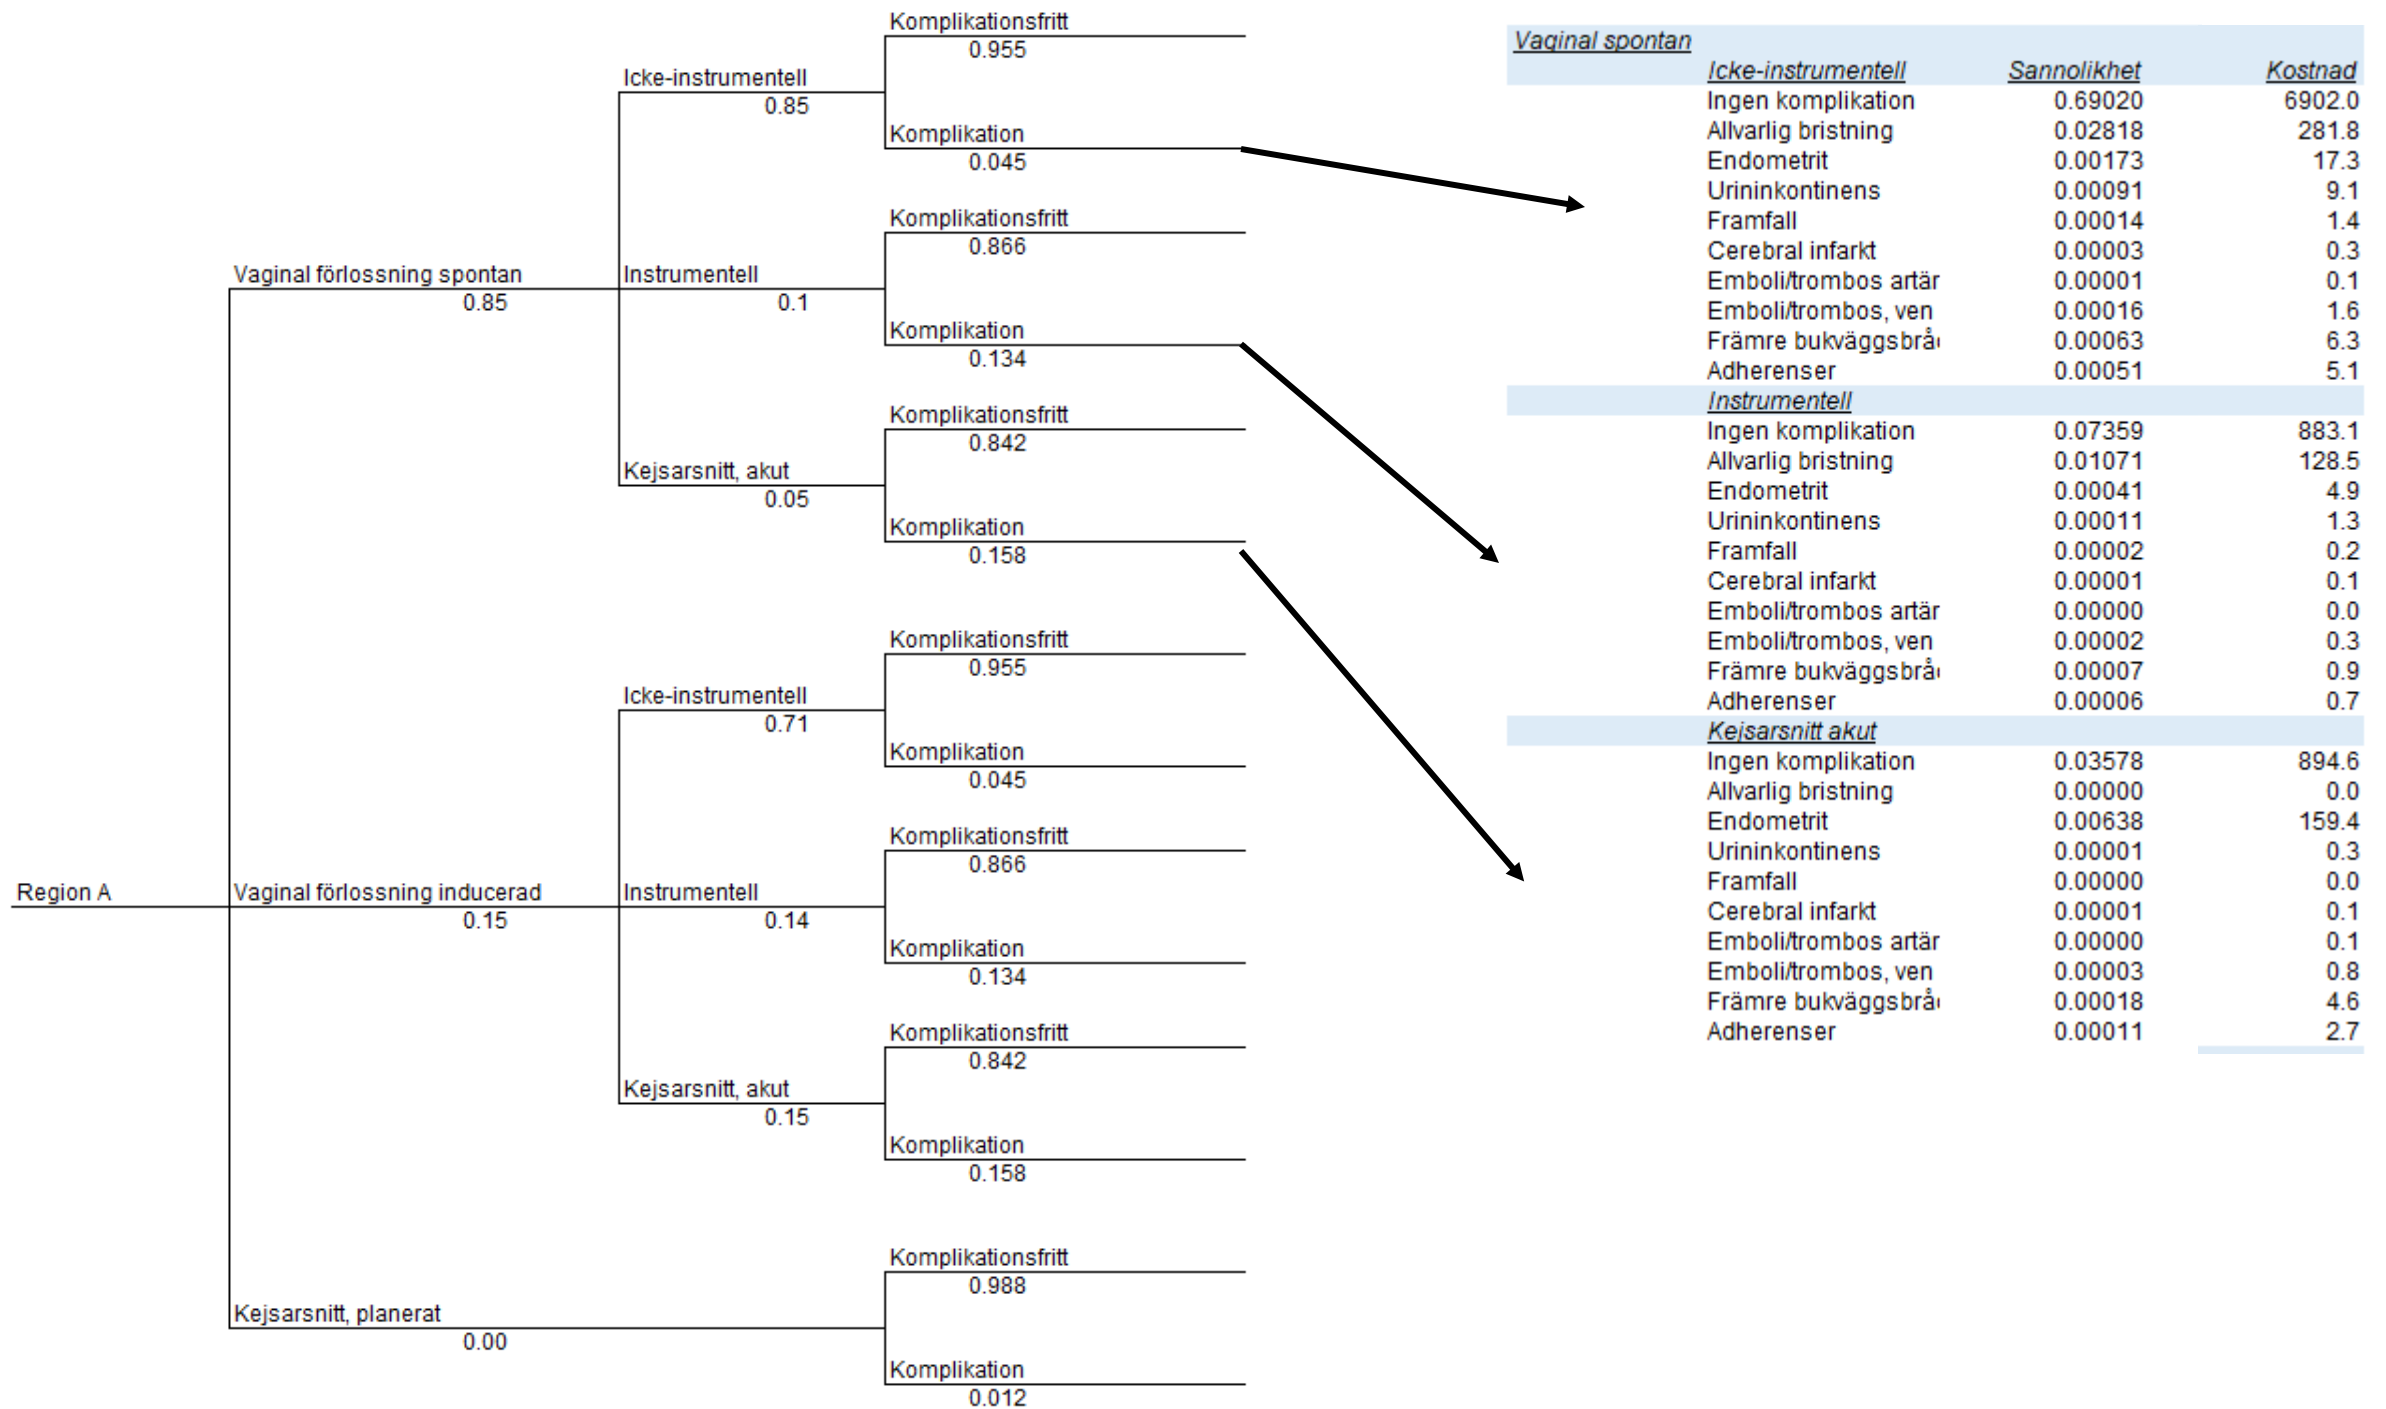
Region A

Vaginal förlossning spontan
0.85

Icke-instrumentell
0.85

Komplikationsfritt
0.955

Komplikation
0.045

Instrumentell
0.1

Komplikationsfritt
0.866

Komplikation
0.134

Kejsarsnitt, akut
0.05

Komplikationsfritt
0.842

Komplikation
0.158

Vaginal förlossning inducerad
0.15

Icke-instrumentell
0.71

Komplikationsfritt
0.955

Komplikation
0.045

Instrumentell
0.14

Komplikationsfritt
0.866

Komplikation
0.134

Kejsarsnitt, akut
0.15

Komplikationsfritt
0.842

Komplikation
0.158

Kejsarsnitt, planerat
0.00

Komplikationsfritt
0.988

Komplikation
0.012

Vaginal spontan

| Icke-instrumentell | Sannolikhet | Kostnad |
|---|---|---|
| Ingen komplikation | 0.69020 | 6902.0 |
| Allvarlig bristning | 0.02818 | 281.8 |
| Endometrit | 0.00173 | 17.3 |
| Urininkontinens | 0.00091 | 9.1 |
| Framfall | 0.00014 | 1.4 |
| Cerebral infarkt | 0.00003 | 0.3 |
| Emboli/trombos artär | 0.00001 | 0.1 |
| Emboli/trombos, ven | 0.00016 | 1.6 |
| Främre bukväggsbrå | 0.00063 | 6.3 |
| Adherenser | 0.00051 | 5.1 |
| Instrumentell | | |
| Ingen komplikation | 0.07359 | 883.1 |
| Allvarlig bristning | 0.01071 | 128.5 |
| Endometrit | 0.00041 | 4.9 |
| Urininkontinens | 0.00011 | 1.3 |
| Framfall | 0.00002 | 0.2 |
| Cerebral infarkt | 0.00001 | 0.1 |
| Emboli/trombos artär | 0.00000 | 0.0 |
| Emboli/trombos, ven | 0.00002 | 0.3 |
| Främre bukväggsbrå | 0.00007 | 0.9 |
| Adherenser | 0.00006 | 0.7 |
| Kejsarsnitt akut | | |
| Ingen komplikation | 0.03578 | 894.6 |
| Allvarlig bristning | 0.00000 | 0.0 |
| Endometrit | 0.00638 | 159.4 |
| Urininkontinens | 0.00001 | 0.3 |
| Framfall | 0.00000 | 0.0 |
| Cerebral infarkt | 0.00001 | 0.1 |
| Emboli/trombos artär | 0.00000 | 0.1 |
| Emboli/trombos, ven | 0.00003 | 0.8 |
| Främre bukväggsbrå | 0.00018 | 4.6 |
| Adherenser | 0.00011 | 2.7 |